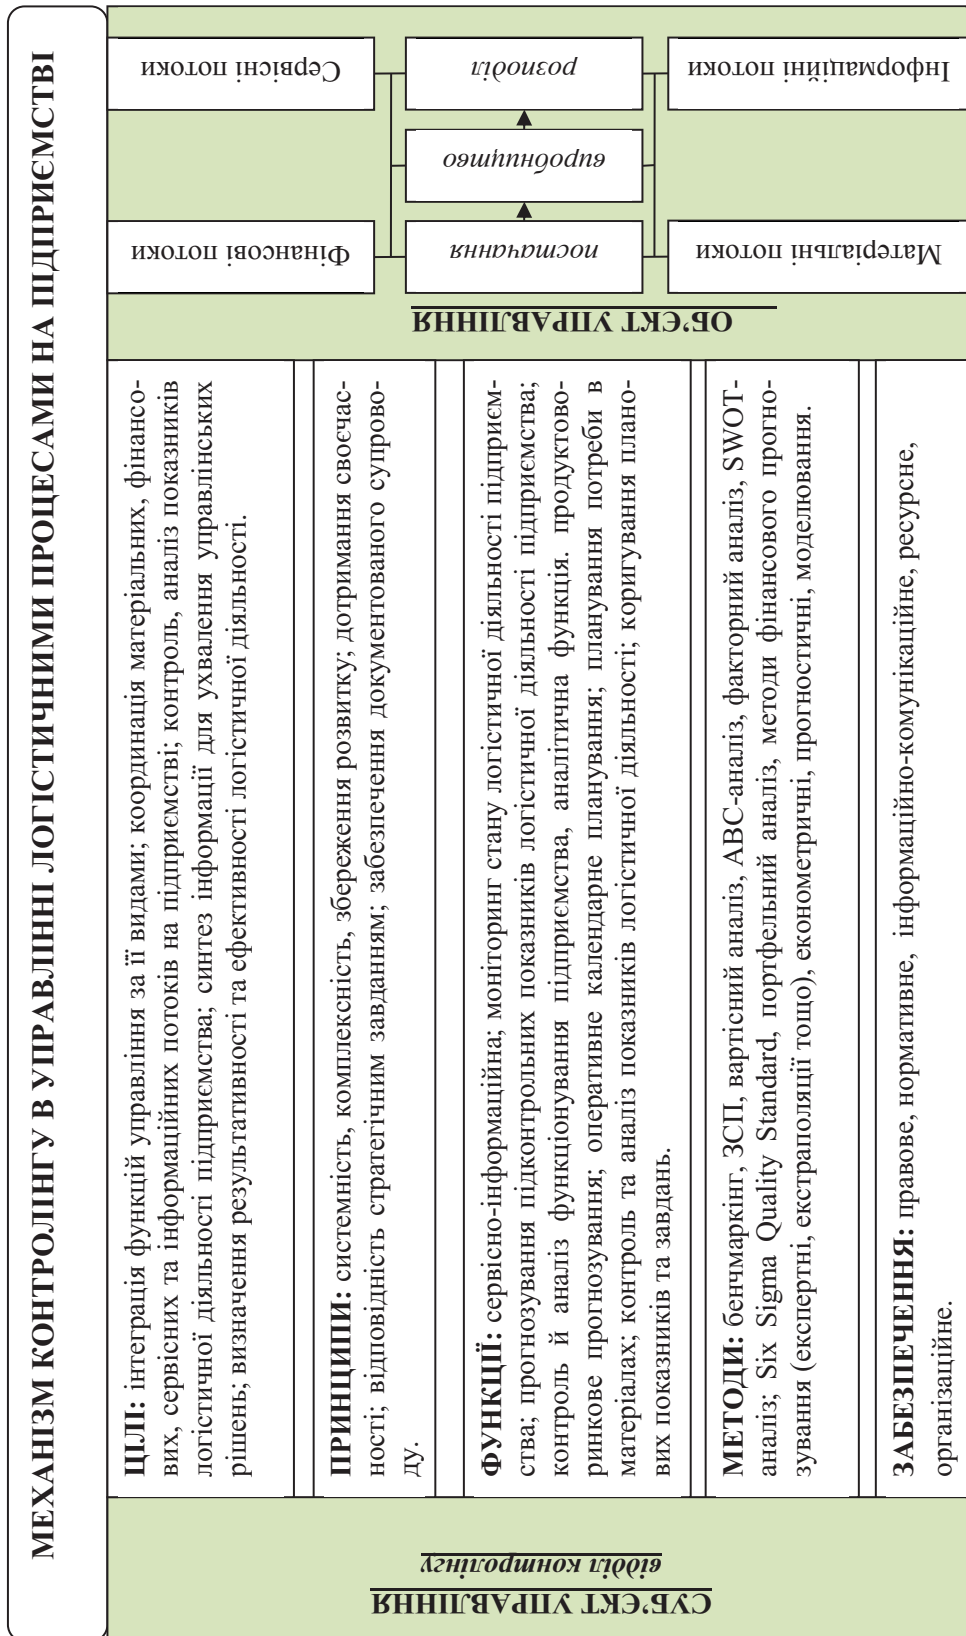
МЕХАНІЗМ КОНТРОЛІНГУ В УПРАВЛІННІ ЛОГІСТИЧНИМИ ПРОЦЕСАМИ НА ПІДПРИЄМСТВІ

ОБ'ЄКТ УПРАВЛІННЯ

Матеріальні потоки

Фінансові потоки

постачання

виробництво

розподіл

Інформаційні потоки

Сервісні потоки

ЦІЛІ: інтеграція функцій управління за її видами; координація матеріальних, фінансових, сервісних та інформаційних потоків на підприємстві; контроль, аналіз показників логістичної діяльності підприємства; синтез інформації для ухвалення управлінських рішень; визначення результативності та ефективності логістичної діяльності.

ПРИНЦИПИ: системність, комплексність, збереження розвитку; дотримання своєчасності; відповідність стратегічним завданням; забезпечення документованого супроводу.

ФУНКЦІЇ: сервісно-інформаційна; моніторинг стану логістичної діяльності підприємства; прогнозування підконтрольних показників логістичної діяльності підприємства; контроль й аналіз функціонування підприємства, аналітична функція, продуктово-ринкове прогнозування; оперативне календарне планування; планування потреби в матеріалах; контроль та аналіз показників логістичної діяльності; коригування планових показників та завдань.

МЕТОДИ: бенчмаркінг, ЗСП, вартісний аналіз, АВС-аналіз, факторний аналіз, SWOT-аналіз; Six Sigma Quality Standard, портфельний аналіз, методи фінансового прогнозування (експертні, екстраполяції тощо), економетричні, прогностичні, моделювання.

ЗАБЕЗПЕЧЕННЯ: правове, нормативне, інформаційно-комунікаційне, ресурсне, організаційне.

СУБ'ЄКТ УПРАВЛІННЯ

відділ контролінгу